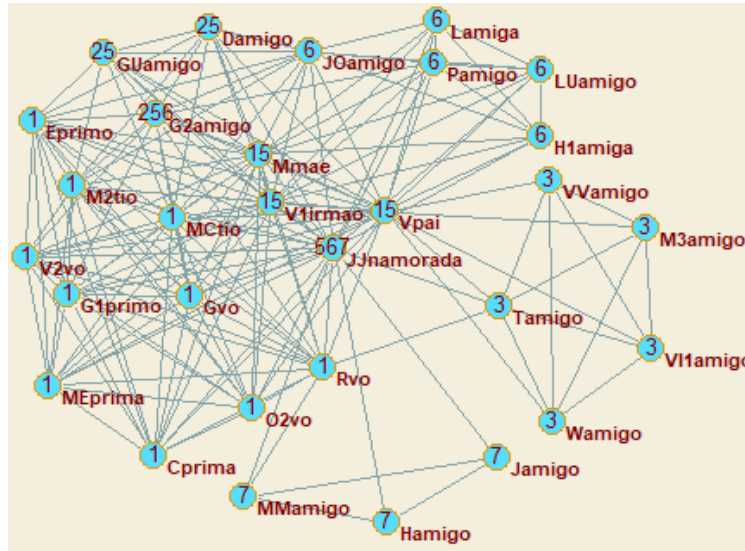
6 Lamiga
25 Damigo
25 GUamigo
6 JOamigo
6 Pamigo
6 LUamigo
1 Eprimo
256 G2amigo
6 H1amiga
15 Mmae
1 M2tio
3 VVamigo
1 MCtio
15 V1irmao
15 Vpai
3 M3amigo
1 V2vo
567 JJnamorada
1 G1primo
1 Gvo
3 Tamigo
3 VI1amigo
1 Rvo
1 MEprima
1 O2vo
3 Wamigo
1 Cprima
7 Jamigo
7 MMamigo
7 Hamigo